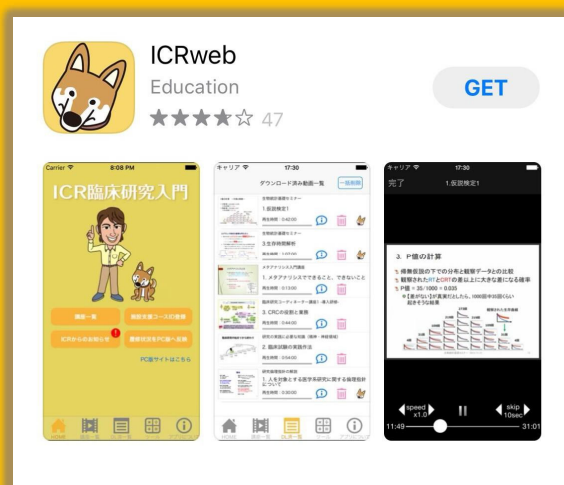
ICRweb
Education
★★★★☆ 47
GET

Carrier 8:08 PM
ICR臨床研究入門
講座一覧
ICRからのお知らせ
PCサイトはこちら
HOME

キャリア 17:30
ダウンロード済み動画一覧
一括削除
1.仮説検定
再生時間：0:42:00
3.生存時間解析
1. メタアナリシスでできること、できないこと
再生時間：0:13:00
3. CRCの役割と業務
再生時間：0:44:00
2. 臨床試験の実践作法
再生時間：0:54:00
1. 人を対象とする医学系研究に関する倫理指針について
再生時間：1:30:00
HOME

キャリア 17:30
完了
1.仮説検定1
3. P値の計算
P値 = 35/1000 = 0.035
speed x1.0
skip 10sec
11:49
31:01